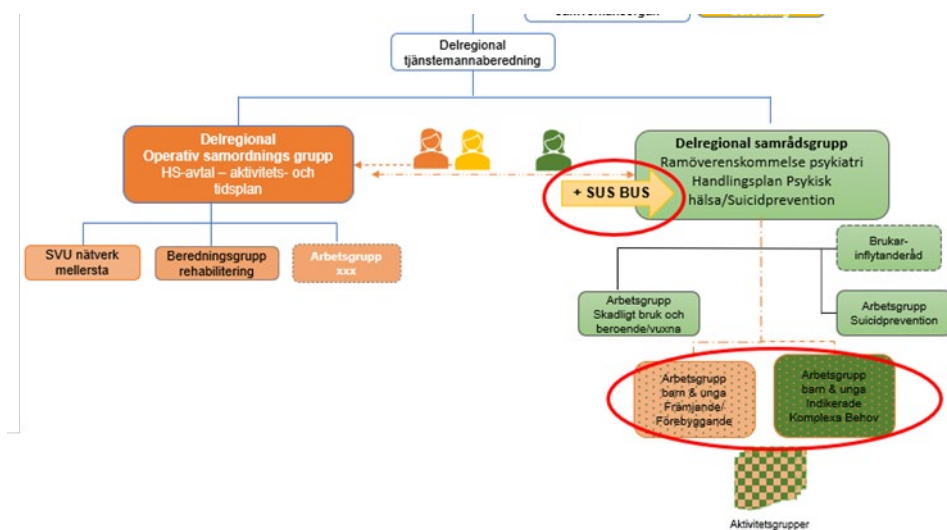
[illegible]

Delregional tjänstemannaberedning

Delregional Operativ samordnings grupp HS-avtal – aktivitets- och tidsplan

Delregional samrådsgrupp Ramöverenskommelse psykiatri Handlingsplan Psykisk hälsa/Suicidprevention

+ SUS BUS

SVU nätverk mellersta

Beredningsgrupp rehabilitering

Arbetsgrupp xxx

Brukar-inflytanderåd

Arbetsgrupp Skadligt bruk och beroende/vuxna

Arbetsgrupp Suicidprevention

Arbetsgrupp barn & unga Främjande/ Förebyggande

Arbetsgrupp barn & unga Indikerade Komplexa Behov

Aktivitetsgrupper